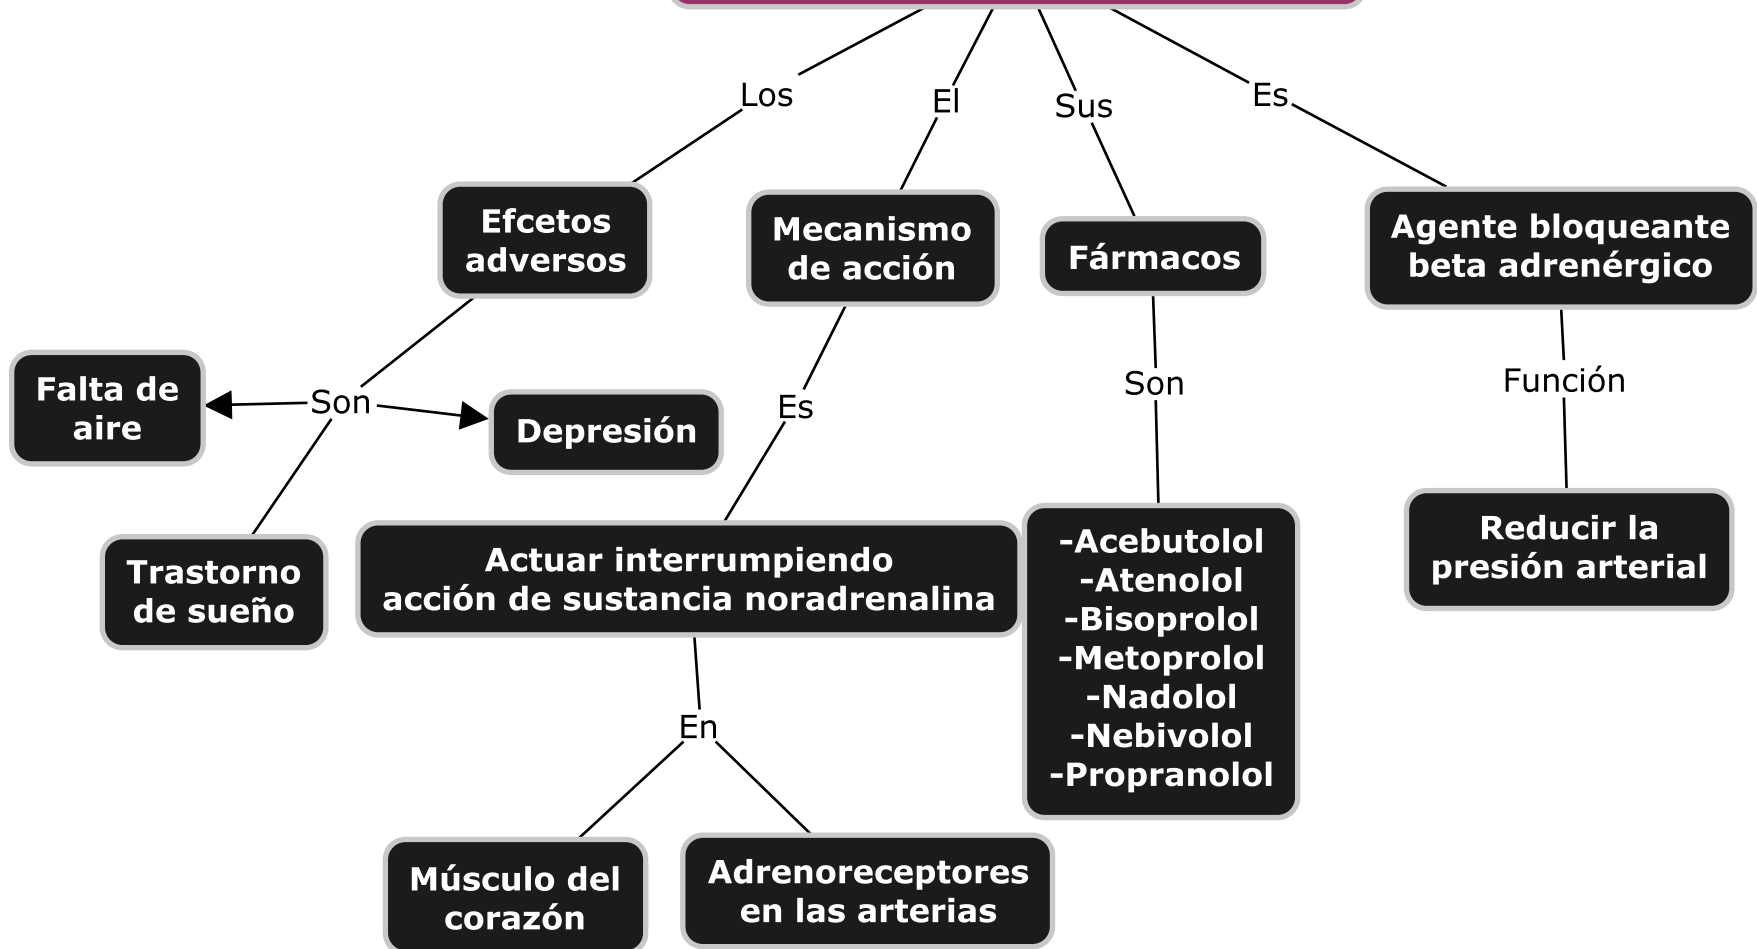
Los

El

Sus

Es

Efcetos adversos

Mecanismo de acción

Fármacos

Agente bloqueante beta adrenérgico

Son

Falta de aire

Depresión

Trastorno de sueño

Es

Actuar interrumpiendo acción de sustancia noradrenalina

En

Músculo del corazón

Adrenoreceptores en las arterias

Son

-Acebutolol
-Atenolol
-Bisoprolol
-Metoprolol
-Nadolol
-Nebivolol
-Propranolol

Función

Reducir la presión arterial